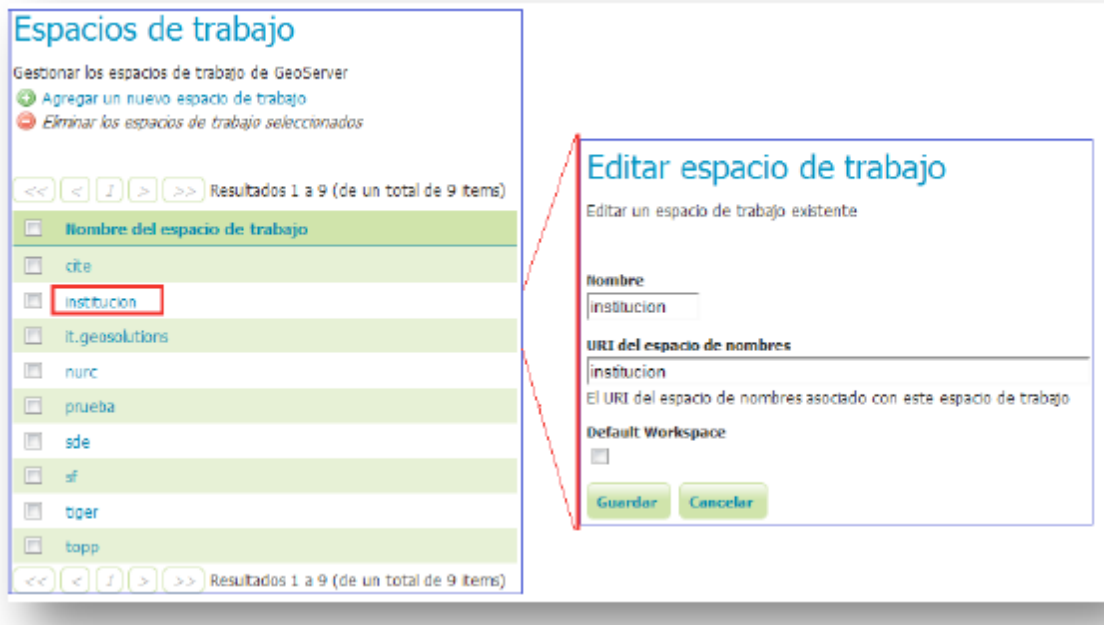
Espacios de trabajo

Gestionar los espacios de trabajo de GeoServer

Agregar un nuevo espacio de trabajo

Eliminar los espacios de trabajo seleccionados

<< < 1 > >> Resultados 1 a 9 (de un total de 9 items)

| | Nombre del espacio de trabajo |
|---|---|
| | cite |
| | institucion |
| | it.geosolutions |
| | nurc |
| | prueba |
| | sde |
| | sf |
| | tiger |
| | topp |

<< < 1 > >> Resultados 1 a 9 (de un total de 9 items)

Editar espacio de trabajo

Editar un espacio de trabajo existente

Nombre

institucion

URI del espacio de nombres

institucion

El URI del espacio de nombres asociado con este espacio de trabajo

Default Workspace

Guardar Cancelar